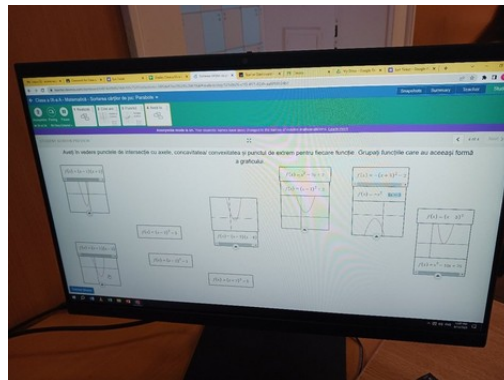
Clasa a IX-a A - Matematică - Sortarea cărților de joc: Parabole

Snapshot

Summary

Teacher

Aveți în vedere punctele de intersecție cu axele, concavitatea/ convexitatea și punctul de extrem pentru fiecare funcție. Grupați funcțiile care au aceeași formă a graficului.

$f(x) = (x - 1)(x + 1)$

$f(x) = x^2 - 4x + 3$

$f(x) = -(x + 1)^2 - 3$

$f(x) = -(x - 1)^2 - 2$

$f(x) = -x^2$

$f(x) = (x - 1)^2 - 3$

$f(x) = (x - 2)(x - 4)$

$f(x) = 3x - 2x^2$

$f(x) = (x + 3)(x - 3)$

$f(x) = -(x - 3)^2 + 1$

$f(x) = -x^2 - 2x + 8$

$f(x) = (x + 1)^2 - 1$